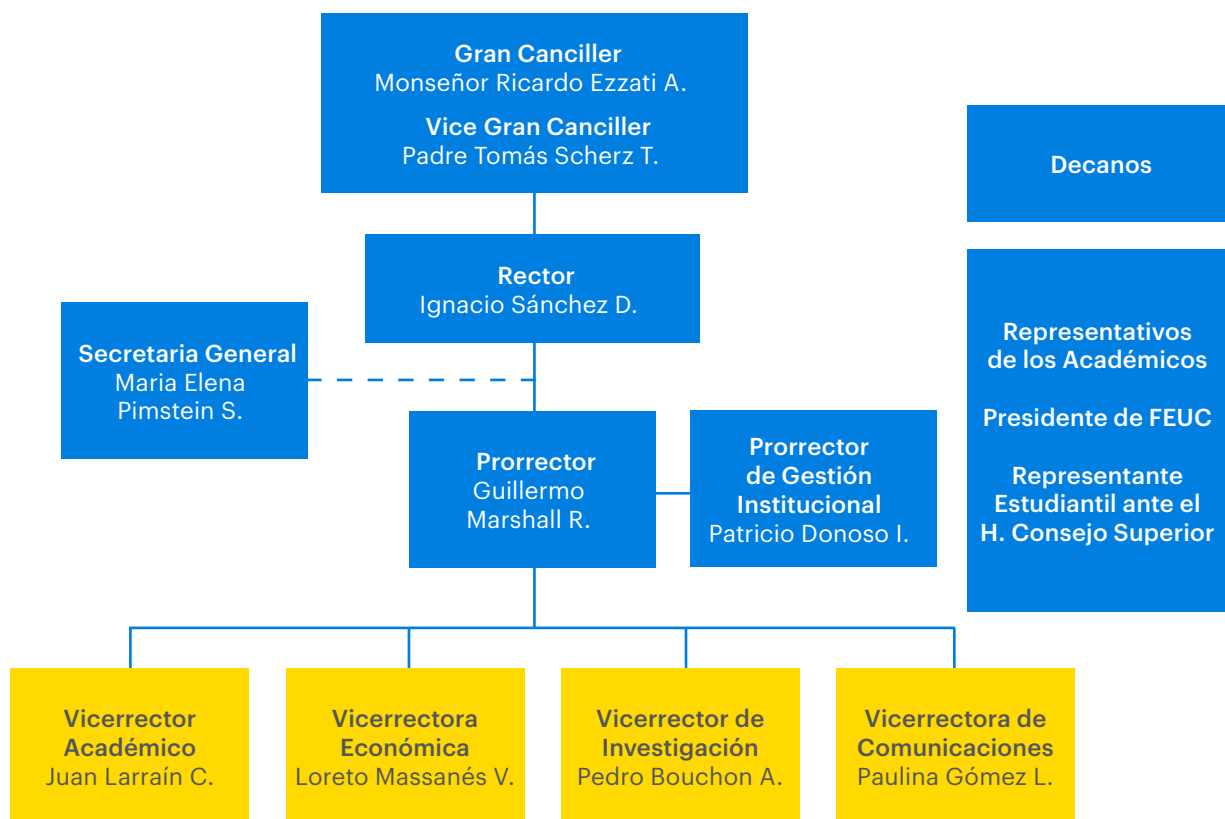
Gran Canciller
Monseñor Ricardo Ezzati A.

Vice Gran Canciller
Padre Tomás Scherz T.

Decanos

Rector
Ignacio Sánchez D.

Secretaria General
Maria Elena Pimstein S.

Representativos de los Académicos

Presidente de FEUC

Representante Estudiantil ante el H. Consejo Superior

Prorrector
Guillermo Marshall R.

Prorrector de Gestión Institucional
Patricio Donoso I.

Vicerrector Académico
Juan Larraín C.

Vicerrectora Económica
Loreto Massanés V.

Vicerrector de Investigación
Pedro Bouchon A.

Vicerrectora de Comunicaciones
Paulina Gómez L.